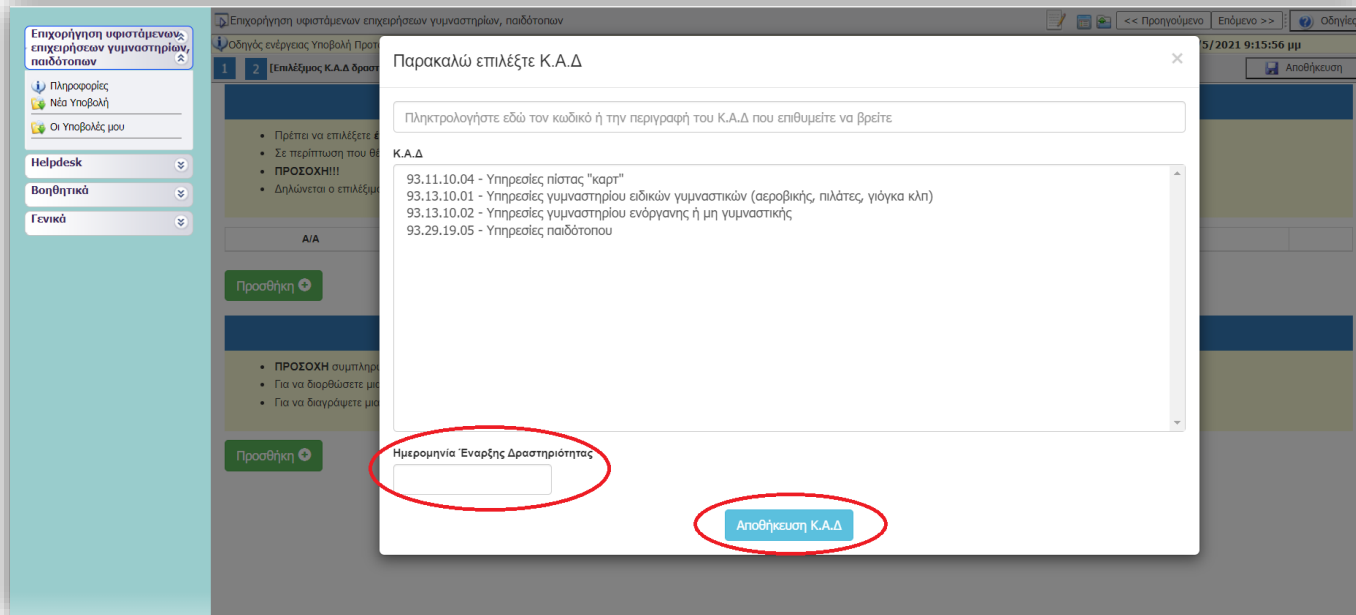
Επιχορήγηση υφιστάμενων επιχειρήσεων γυμναστηρίων, παιδότοπων

Πληροφορίες
Νέα Υποβολή
Οι Υποβολές μου

Helpdesk
Βοηθητικά
Γενικά

Επιχορήγηση υφιστάμενων επιχειρήσεων γυμναστηρίων, παιδότοπων

<< Προηγούμενο | Επόμενο >> | Οδηγίες

Οδηγός ενέργειας Υποβολή Προτ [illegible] 5/2021 9:15:56 μμ

1 2 [Επιλέξιμος Κ.Α.Δ δραστ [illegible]

Αποθήκευση

Πρέπει να επιλέξετε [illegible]
Σε περίπτωση που θε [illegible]
ΠΡΟΣΟΧΗ!!!
Δηλώνεται ο επιλέξιμ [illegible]

Α/Α

Προσθήκη

ΠΡΟΣΟΧΗ συμπληρ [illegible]
Για να διορθώσετε μι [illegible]
Για να διαγράψετε μι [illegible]

Προσθήκη

Παρακαλώ επιλέξτε Κ.Α.Δ

×

Πληκτρολογήστε εδώ τον κωδικό ή την περιγραφή του Κ.Α.Δ που επιθυμείτε να βρείτε

Κ.Α.Δ

93.11.10.04 - Υπηρεσίες πίστας "καρτ"
93.13.10.01 - Υπηρεσίες γυμναστηρίου ειδικών γυμναστικών (αεροβικής, πιλάτες, γιόγκα κλπ)
93.13.10.02 - Υπηρεσίες γυμναστηρίου ενόργανης ή μη γυμναστικής
93.29.19.05 - Υπηρεσίες παιδότοπου

Ημερομηνία Έναρξης Δραστηριότητας

Αποθήκευση Κ.Α.Δ